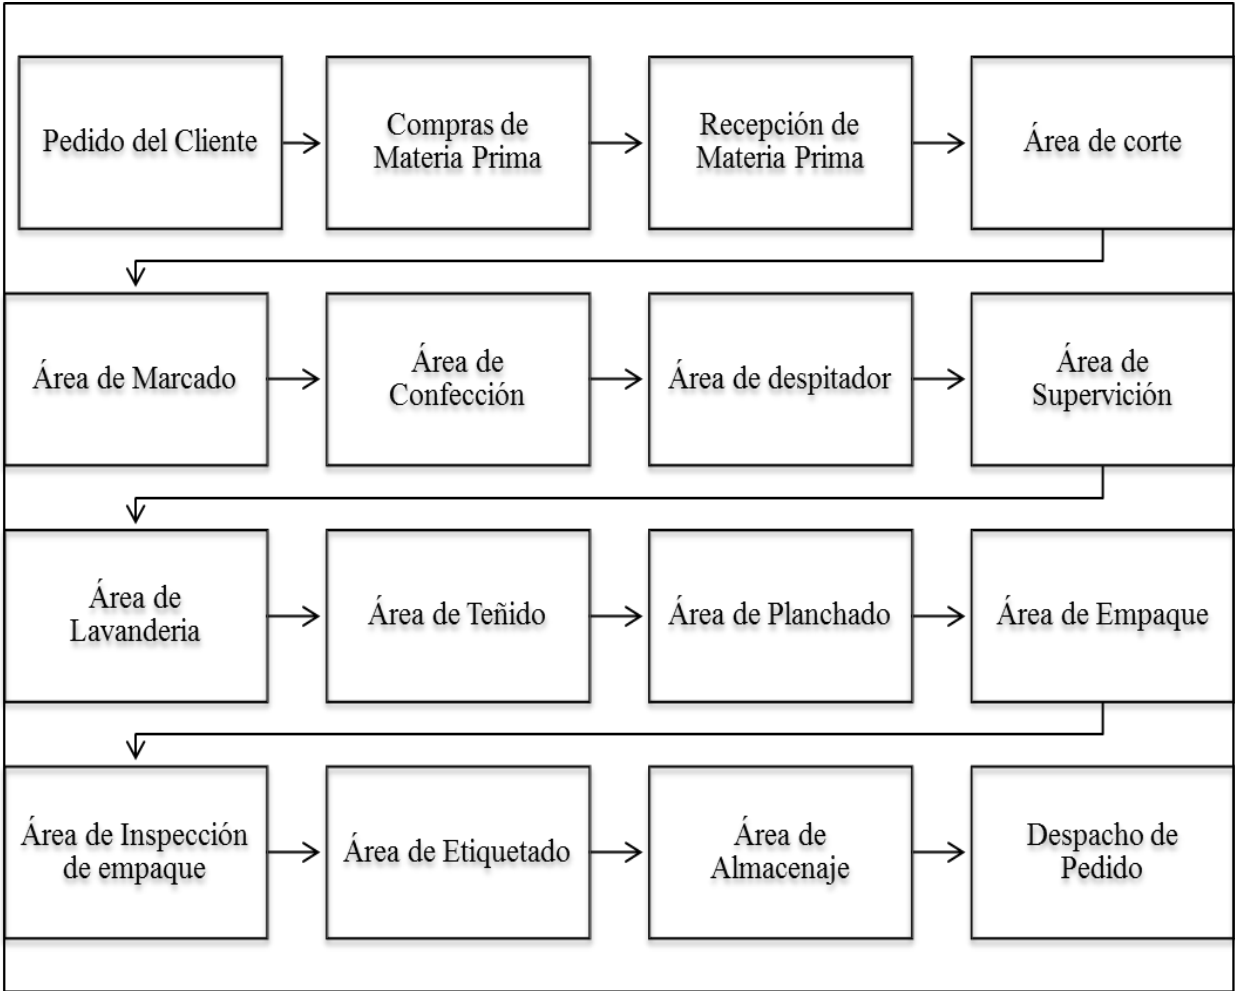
Pedido del Cliente

Compras de Materia Prima

Recepción de Materia Prima

Área de corte

Área de Marcado

Área de Confección

Área de despitador

Área de Supervición

Área de Lavanderia

Área de Teñido

Área de Planchado

Área de Empaque

Área de Inspección de empaque

Área de Etiquetado

Área de Almacenaje

Despacho de Pedido